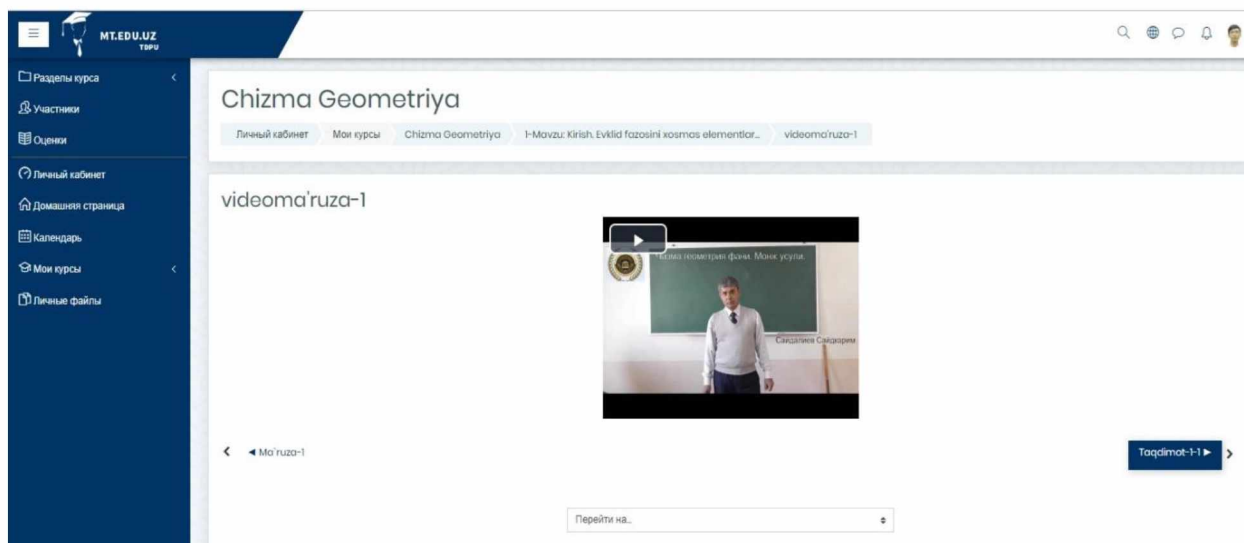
MT.EDU.UZ
TDPU

Разделы курса
Участники
Оценки
Личный кабинет
Домашняя страница
Календарь
Мои курсы
Личные файлы

Chizma Geometriya

Личный кабинет / Мои курсы / Chizma Geometriya / 1-Mavzu: Kirish. Evklid fazosini xosmos elementlar... / videoma'ruza-1

videoma'ruza-1

Чизма геометрия фани. Монж усули.

Сайдалиев Сайдкарим

◄ Ma'ruza-1

Taqdimot-1-1 ►

Перейти на...